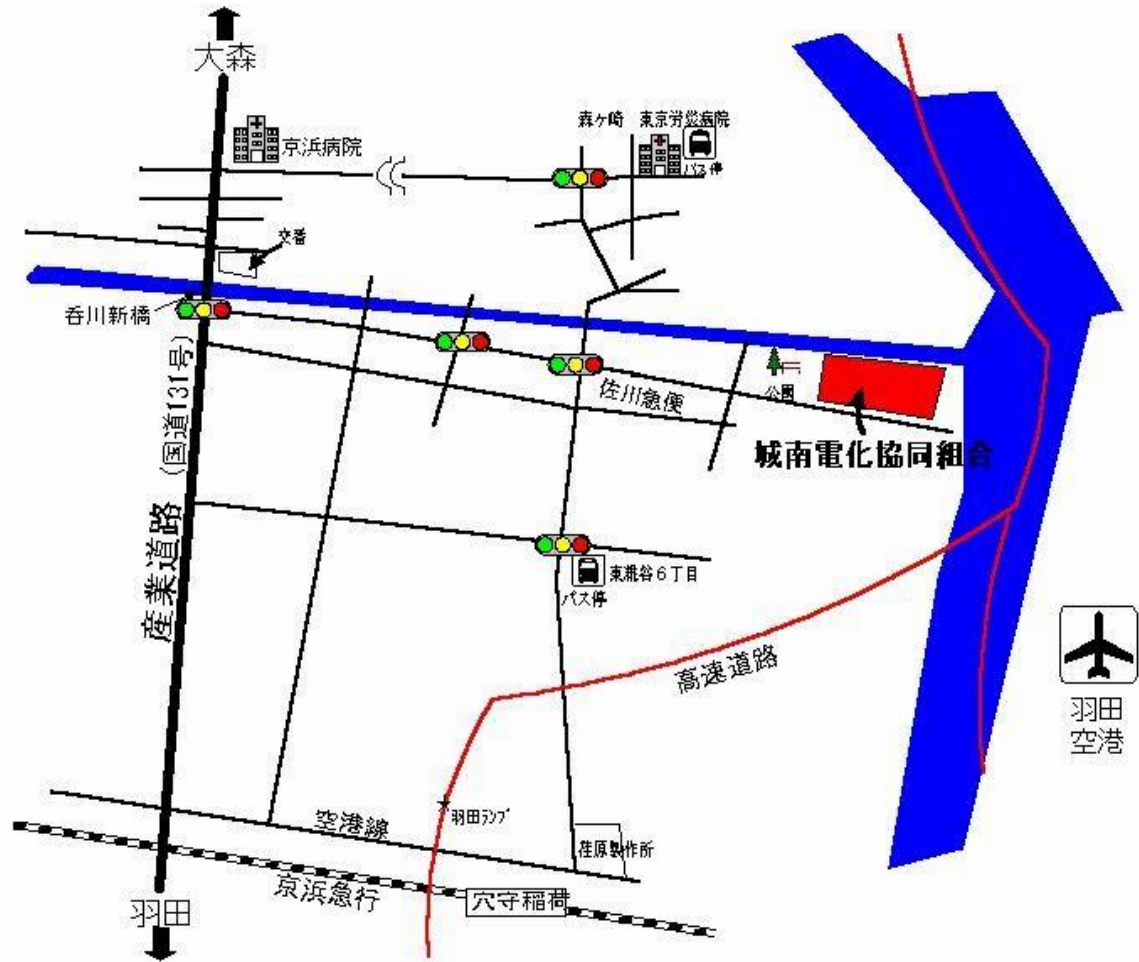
大森

京浜病院

森ヶ崎

東京労災病院

バス停

交番

呑川新橋

産業道路（国道131号）

佐川急便

公園

城南電化協同組合

東糀谷６丁目

バス停

高速道路

羽田空港

羽田ランプ

空港線

荏原製作所

京浜急行

穴守稲荷

羽田